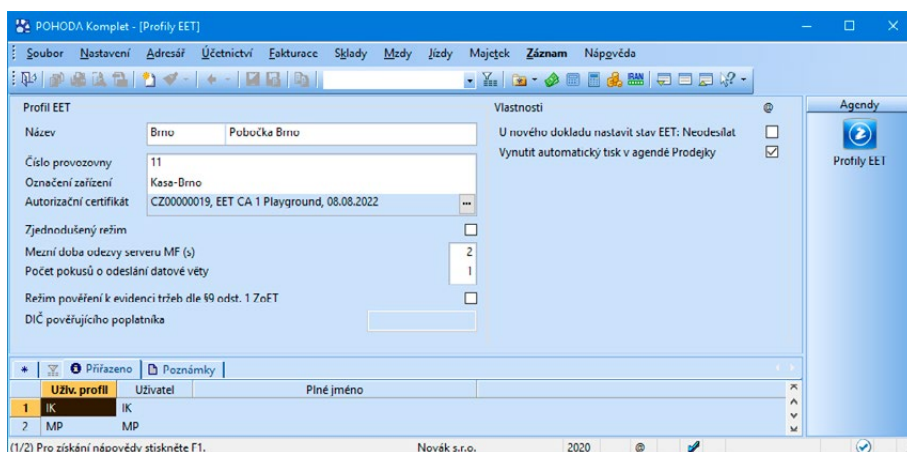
POHODA Komplet - [Profily EET]

Soubor Nastavení Adresář Účetnictví Fakturace Sklady Mzdy Jízdy Majetek Záznam Nápověda

Profil EET

Název | Brno | Pobočka Brno

Číslo provozovny | 11
Označení zařízení | Kasa-Brno
Autorizační certifikát | CZ00000019, EET CA 1 Playground, 08.08.2022

Zjednodušený režim

Mezní doba odezvy serveru MF (s) | 2
Počet pokusů o odeslání datové věty | 1

Režim pověření k evidenci tržeb dle §9 odst. 1 ZoET

DIČ pověřujícího poplatníka

Vlastnosti

U nového dokladu nastavit stav EET: Neodesílat
Vynutit automatický tisk v agendě Prodejky

Agendy

Profily EET

Přiřazeno | Poznámky

| | Uživ. profil | Uživatel | Plné jméno |
|---|---|---|---|
| 1 | IK | IK | |
| 2 | MP | MP | |

(1/2) Pro získání nápovědy stiskněte F1. Novák s.r.o. 2020